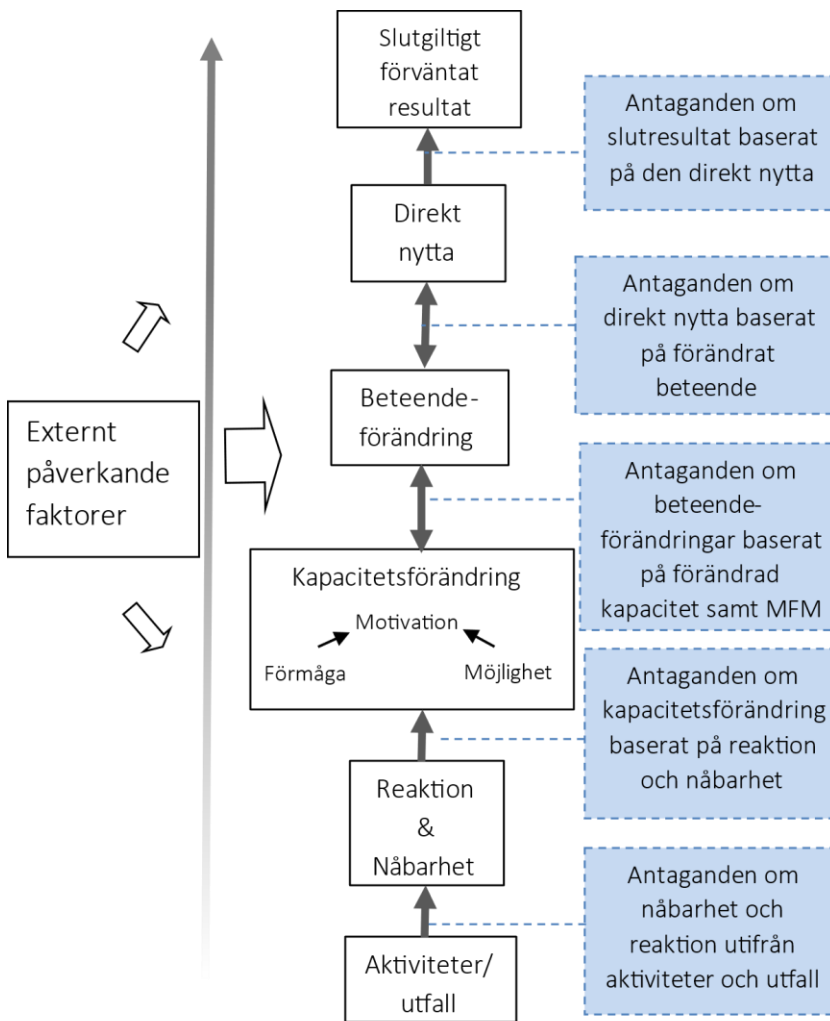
Slutgiltigt förväntat resultat

Antaganden om slutresultat baserat på den direkt nytta

Direkt nytta

Antaganden om direkt nytta baserat på förändrat beteende

Externt påverkande faktorer

Beteende-förändring

Antaganden om beteende-förändringar baserat på förändrad kapacitet samt MFM

Kapacitetsförändring

Motivation

Förmåga

Möjlighet

Antaganden om kapacitetsförändring baserat på reaktion och nåbarhet

Reaktion & Nåbarhet

Antaganden om nåbarhet och reaktion utifrån aktiviteter och utfall

Aktiviteter/ utfall